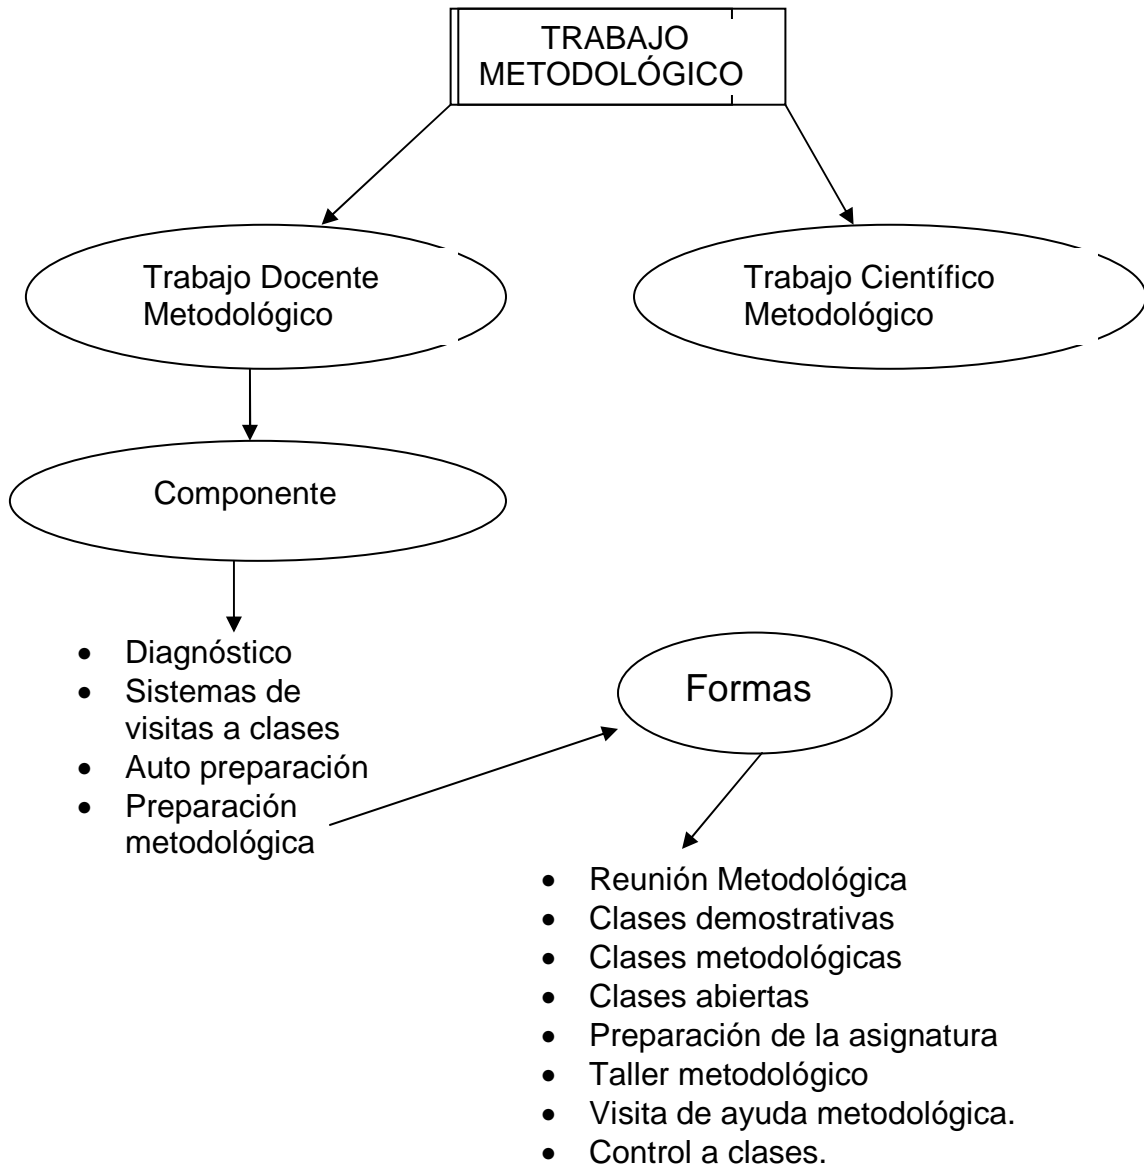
TRABAJO METODOLÓGICO

Trabajo Docente Metodológico

Trabajo Científico Metodológico

Componente

- Diagnóstico
- Sistemas de visitas a clases
- Auto preparación
- Preparación metodológica

Formas

- Reunión Metodológica
- Clases demostrativas
- Clases metodológicas
- Clases abiertas
- Preparación de la asignatura
- Taller metodológico
- Visita de ayuda metodológica.
- Control a clases.